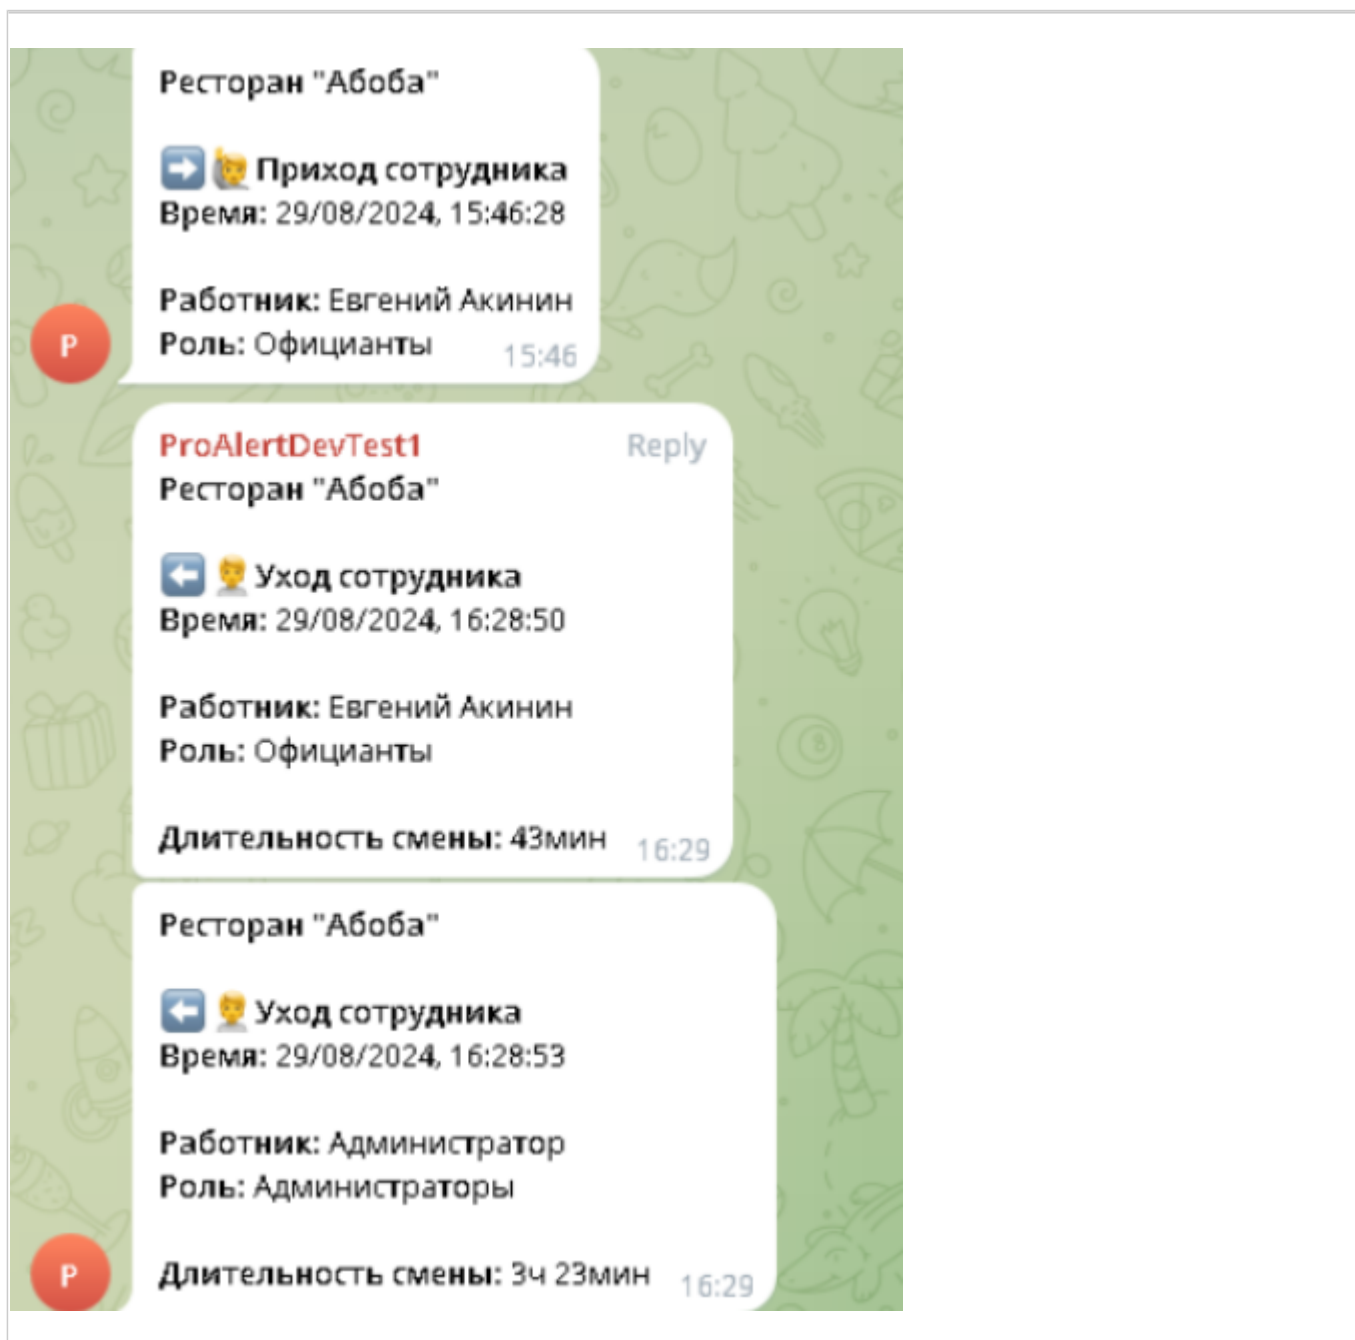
Ресторан "Абоба"

➡️🙋 Приход сотрудника
Время: 29/08/2024, 15:46:28

Работник: Евгений Акинин
Роль: Официанты 15:46

P

ProAlertDevTest1 Reply
Ресторан "Абоба"

⬅️👨‍💼 Уход сотрудника
Время: 29/08/2024, 16:28:50

Работник: Евгений Акинин
Роль: Официанты

Длительность смены: 43мин 16:29

Ресторан "Абоба"

⬅️👨‍💼 Уход сотрудника
Время: 29/08/2024, 16:28:53

Работник: Администратор
Роль: Администраторы

Длительность смены: 3ч 23мин 16:29

P